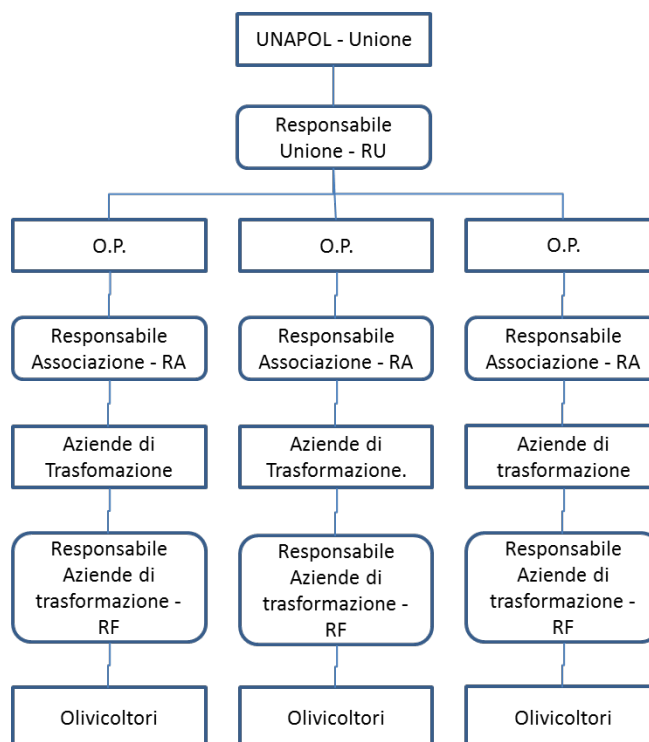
UNAPOL - Unione

Responsabile Unione - RU

O.P.

Responsabile Associazione - RA

Aziende di Trasfomazione

Responsabile Aziende di trasformazione - RF

Olivicoltori

O.P.

Responsabile Associazione - RA

Aziende di Trasformazione.

Responsabile Aziende di trasformazione - RF

Olivicoltori

O.P.

Responsabile Associazione - RA

Aziende di trasformazione

Responsabile Aziende di trasformazione - RF

Olivicoltori